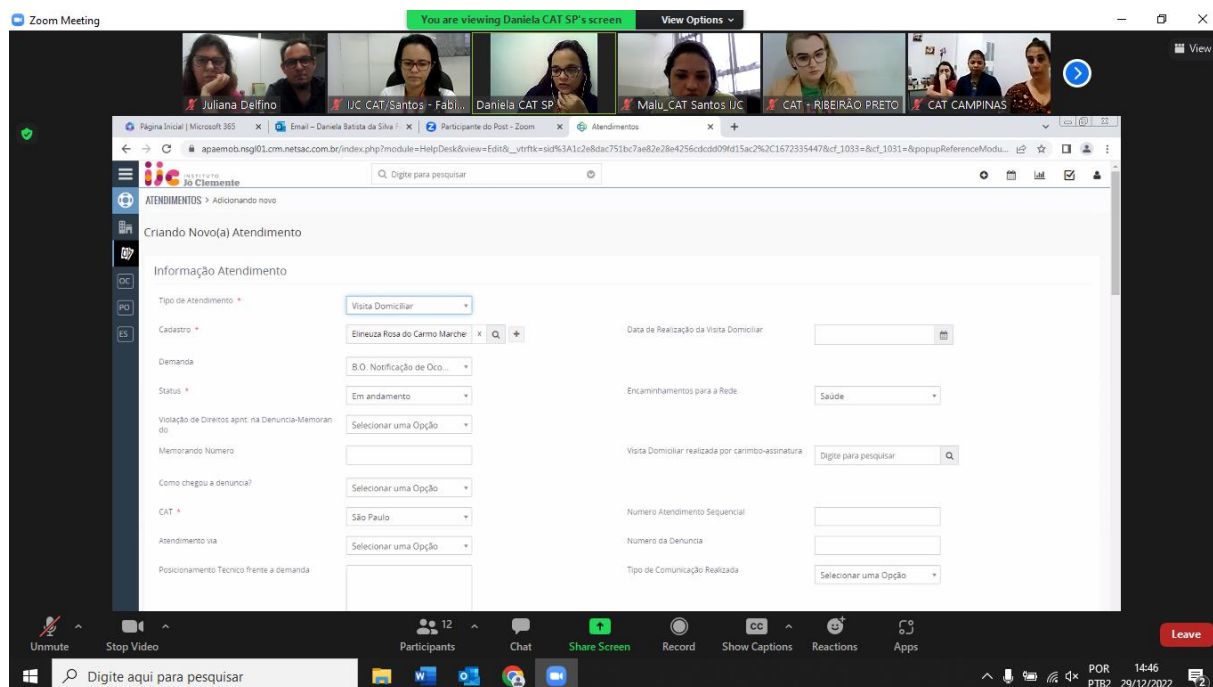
Zoom Meeting
You are viewing Daniela CAT SP's screen
View Options
View

Juliana Delfino
IJC CAT/Santos - Fabi...
Daniela CAT SP
Malu_CAT Santos IJC
CAT - RIBEIRÃO PRETO
CAT CAMPINAS

Página Inicial | Microsoft 365
Email – Daniela Batista da Silva F
Participante do Post - Zoom
Atendimentos

apaemob.nsgl01.crm.netsac.com.br/index.php?module=HelpDesk&view=Edit&_vtrftk=sid%3A1c2e8dac751bc7ae82e28e4256cdcdd09fd15ac2%2C1672335447&cf_1033=&cf_1031=&popupReferenceModu...

INSTITUTO Jô Clemente
Digite para pesquisar

ATENDIMENTOS > Adicionando novo

Criando Novo(a) Atendimento

Informação Atendimento

Tipo de Atendimento * Visita Domiciliar
Cadastro * Elineuza Rosa do Carmo Marche
Data de Realização da Visita Domiciliar
Demanda B.O. Notificação de Oco...
Status * Em andamento
Encaminhamentos para a Rede Saúde
Violação de Direitos apnt. na Denuncia-Memorando Selecionar uma Opção
Memorando Número
Visita Domiciliar realizada por carimbo-assinatura Digite para pesquisar
Como chegou a denúncia? Selecionar uma Opção
CAT * São Paulo
Numero Atendimento Sequencial
Atendimento via Selecionar uma Opção
Número da Denúncia
Posicionamento Tecnico frente a demanda
Tipo de Comunicação Realizada Selecionar uma Opção

Unmute
Stop Video
Participants 12
Chat
Share Screen
Record
Show Captions
Reactions
Apps
Leave

Digite aqui para pesquisar
POR PTB2
14:46
29/12/2022